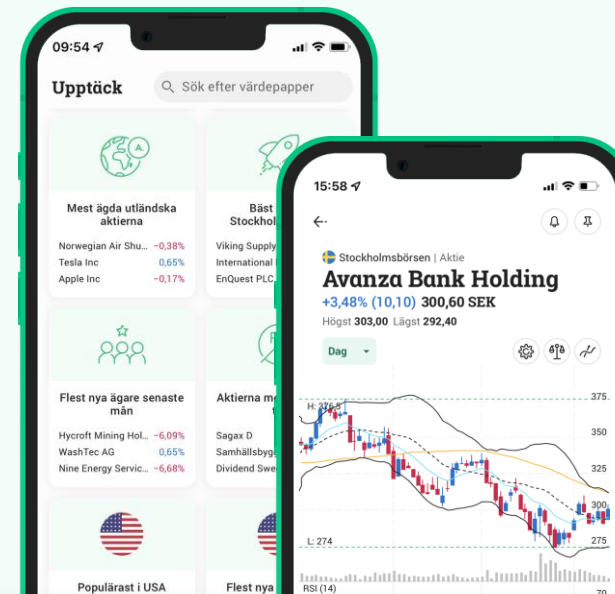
09:54

Upptäck

Sök efter värdepapper

Mest ägda utländska aktierna

Norwegian Air Shu... −0,38%
Tesla Inc 0,65%
Apple Inc −0,17%

Bäst Stockhol

Viking Supply
International
EnQuest PLC,

Flest nya ägare senaste mån

Hycroft Mining Hol... −6,09%
WashTec AG 0,65%
Nine Energy Servic... −6,68%

Aktierna m

Sagax D
Samhällsbygg
Dividend Swe

Populärast i USA

Flest nya

15:58

Stockholmsbörsen | Aktie

Avanza Bank Holding

+3,48% (10,10) 300,60 SEK

Högst 303,00 Lägst 292,40

Dag

H: 376
375
350
325
300
L: 274
275

RSI (14)
70